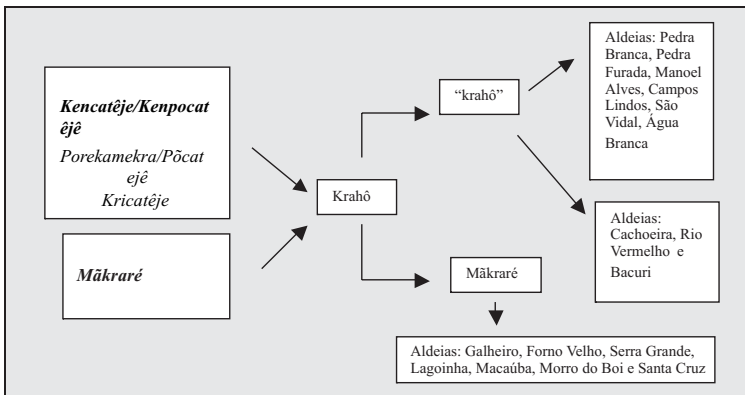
Kencatêje/Kenpocatêjê
Porekamekra/Põcatejê
Kricatêje

Mãkraré

Krahô

"krahô"

Mãkraré

Aldeias: Pedra Branca, Pedra Furada, Manoel Alves, Campos Lindos, São Vidal, Água Branca

Aldeias: Cachoeira, Rio Vermelho e Bacuri

Aldeias: Galheiro, Forno Velho, Serra Grande, Lagoinha, Macaúba, Morro do Boi e Santa Cruz